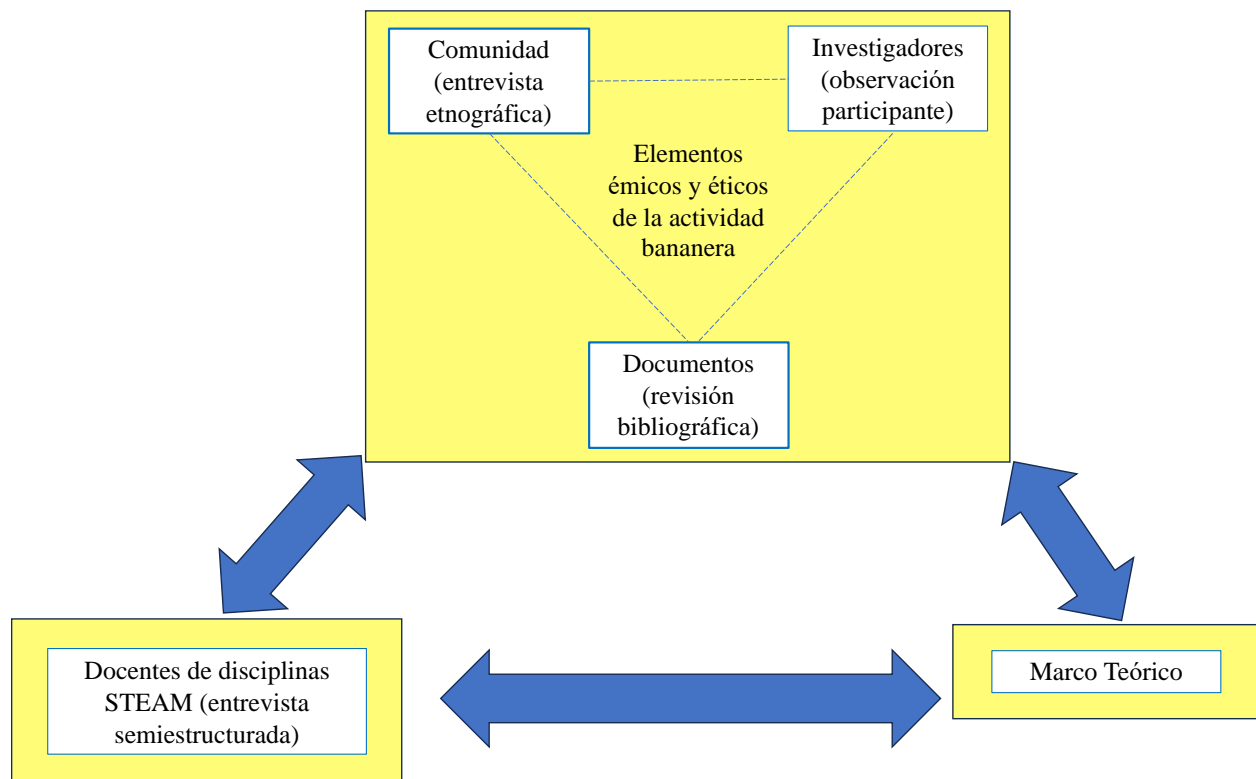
Comunidad (entrevista etnográfica)

Investigadores (observación participante)

Elementos émicos y éticos de la actividad bananera

Documentos (revisión bibliográfica)

Docentes de disciplinas STEAM (entrevista semiestructurada)

Marco Teórico